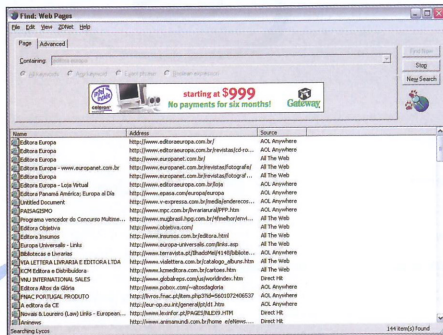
Find: Web Pages

File Edit View Effect Help

Page Advanced

Containing: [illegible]

All keywords Any keyword Exact phrase Boolean expression

Find Now
Stop
New Search

intel inside pentium 4
starting at $999
No payments for six months!
Gateway

| Name | Address | Source |
|---|---|---|
| Editora Europa | http://www.editoraeuropa.com.br/ | AOL Anywhere |
| Editora Europa | http://www.editoraeuropa.com.br/revistas/cd-ro... | AOL Anywhere |
| Editora Europa | http://www.europanet.com.br/ | All The Web |
| Editora Europa | http://www.editoraeuropa.com.br/revistas/fotografe/ | AOL Anywhere |
| Editora Europa - www.europanet.com.br | http://www.europanet.com.br/revistas/fotograf... | All The Web |
| Editora Europa | http://www.editoraeuropa.com.br/revistas/fotograf... | AOL Anywhere |
| Editora Europa - Loja Virtual | http://www.editoraeuropa.com.br/loja | AOL Anywhere |
| Editora Paraná América; Europa al Día | http://www.epasa.com/europa/europa | All The Web |
| Untitled Document | http://www.v-expresso.com.br/media/enderecos... | All The Web |
| PAISAGISMO | http://www.mpc.com.br/livrariarural/PPP.htm | All The Web |
| Programa vencedor do Concurso Multime... | http://www.mugbrasil.hpg.com.br/ttheehor/envi... | All The Web |
| Editora Objetiva | http://www.objetiva.com/ | AOL Anywhere |
| Editora Insunos | http://www.insunos.com.br/editora.html | All The Web |
| Europa Universalis - Links | http://www.europa-universalis.com/links.asp | All The Web |
| Bibliotecas e Livrarias | http://www.terravista.pt/BhadoMei/4148/bibliote... | All The Web |
| VIA LETTERA LIVRARIA E EDITORA LTDA | http://www.vialettera.com.br/catalogo_albuns.htm | All The Web |
| KCM Editora e Distribuidora | http://www.kcmeditora.com.br/cartoes.htm | All The Web |
| HAU INTERNATIONAL SALES | http://www.globalrepi.com/au/editoras.htm | All The Web |
| Editora Altos da Glória | http://www.pobox.com/~altosdagloria | Direct Hit |
| FNAC PORTUGAL PRODUTO | http://livros.fnac.pt/item.php3?id=5601072406537 | All The Web |
| A editora da CE | http://eur-op.eu.int/general/pt/s01.htm | Direct Hit |
| Novais & Loureiro (Law) Links - European... | http://www.lexinfor.pt/PAGES/NLEX9.HTM | Direct Hit |
| Animews | http://www.animamundi.com.br/home_e/ehews... | Direct Hit |

Searching Lycos
144 item(s) found